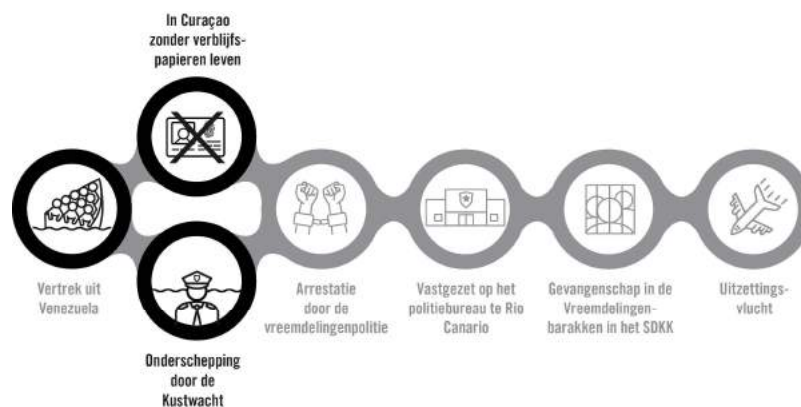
In Curaçao zonder verblijfspapieren leven

Vertrek uit Venezuela

Onderschepping door de Kustwacht

Arrestatie door de vreemdelingenpolitie

Vastgezet op het politiebureau te Rio Canario

Gevangenschap in de Vreemdelingenbarakken in het SDKK

Uitzettingsvlucht